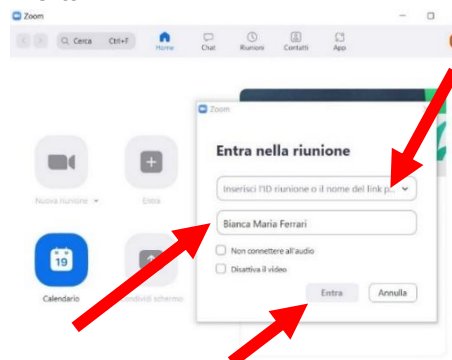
Zoom

Cerca Ctrl+F

Home Chat Riunioni Contatti App

Nuova riunione

Entra

19

Calendario

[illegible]ondividi schermo

Zoom

Entra nella riunione

Inserisci l'ID riunione o il nome del link p...

Bianca Maria Ferrari

Non connettere all'audio

Disattiva il video

Entra

Annulla